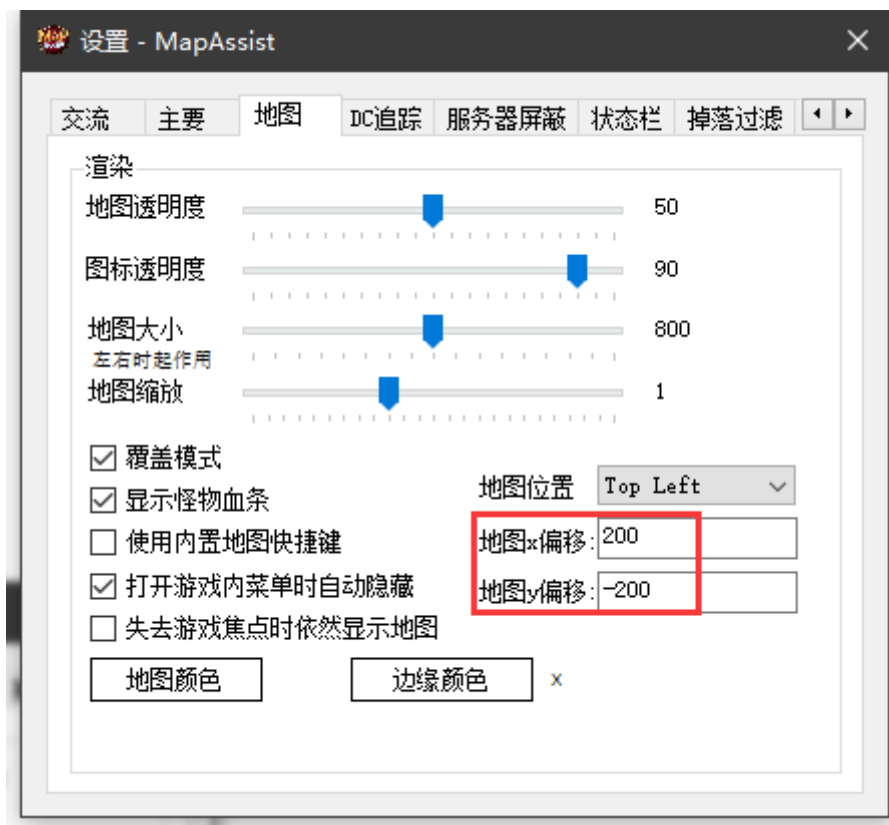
设置 - MapAssist

交流 主要 地图 DC追踪 服务器屏蔽 状态栏 掉落过滤

渲染

地图透明度 50

图标透明度 90

地图大小 800
左右时起作用

地图缩放 1

☑ 覆盖模式
☑ 显示怪物血条
☐ 使用内置地图快捷键
☑ 打开游戏内菜单时自动隐藏
☐ 失去游戏焦点时依然显示地图

地图位置 Top Left
地图x偏移: 200
地图y偏移: -200

地图颜色 边缘颜色 x